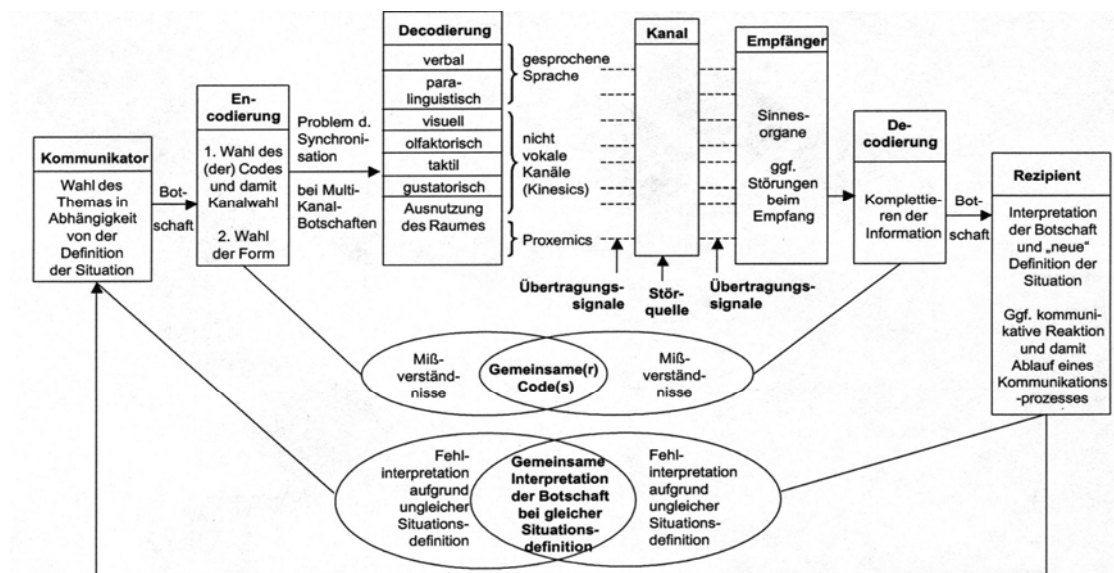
Kommunikator

Wahl des Themas in Abhängigkeit von der Definition der Situation

Botschaft

Encodierung

1. Wahl des (der) Codes und damit Kanalwahl

2. Wahl der Form

Problem d. Synchronisation

bei Multi-Kanal-Botschaften

Decodierung

verbal

paralinguistisch

visuell

olfaktorisch

taktil

gustatorisch

Ausnutzung des Raumes

gesprochene Sprache

nicht vokale Kanäle (Kinesics)

Proxemics

Kanal

Empfänger

Sinnesorgane

ggf. Störungen beim Empfang

Übertragungssignale

Störquelle

Übertragungssignale

Decodierung

Komplettieren der Information

Botschaft

Rezipient

Interpretation der Botschaft und „neue" Definition der Situation

Ggf. kommunikative Reaktion und damit Ablauf eines Kommunikations-prozesses

Mißverständnisse

Gemeinsame(r) Code(s)

Mißverständnisse

Fehlinterpretation aufgrund ungleicher Situationsdefinition

Gemeinsame Interpretation der Botschaft bei gleicher Situationsdefinition

Fehlinterpretation aufgrund ungleicher Situationsdefinition